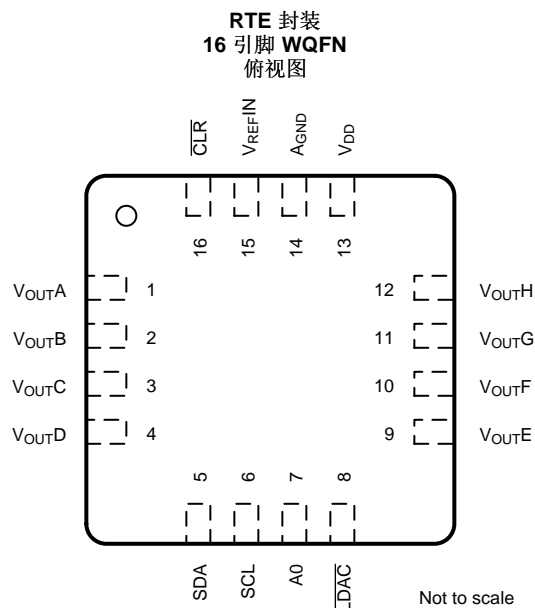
RTE 封装
16 引脚 WQFN
俯视图

$\overline{CLR}$ $V_{REF}IN$ $A_{GND}$ $V_{DD}$

16 15 14 13

$V_{OUT}A$ 1
$V_{OUT}B$ 2
$V_{OUT}C$ 3
$V_{OUT}D$ 4

12 $V_{OUT}H$
11 $V_{OUT}G$
10 $V_{OUT}F$
9 $V_{OUT}E$

5 6 7 8

SDA SCL A0 $\overline{LDAC}$

Not to scale